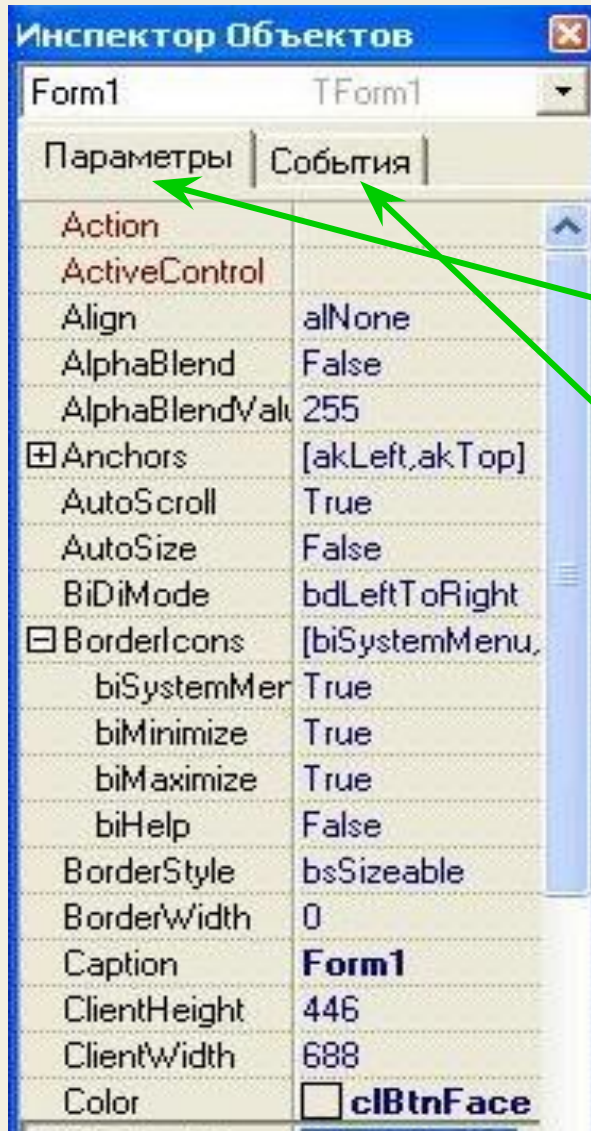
Инспектор Объектов

Form1 TForm1

Параметры | События

| | |
|---|---|
| Action | |
| ActiveControl | |
| Align | alNone |
| AlphaBlend | False |
| AlphaBlendValu | 255 |
| ⊞Anchors | [akLeft,akTop] |
| AutoScroll | True |
| AutoSize | False |
| BiDiMode | bdLeftToRight |
| ⊟BorderIcons | [biSystemMenu, |
| biSystemMer | True |
| biMinimize | True |
| biMaximize | True |
| biHelp | False |
| BorderStyle | bsSizeable |
| BorderWidth | 0 |
| Caption | Form1 |
| ClientHeight | 446 |
| ClientWidth | 688 |
| Color | clBtnFace |